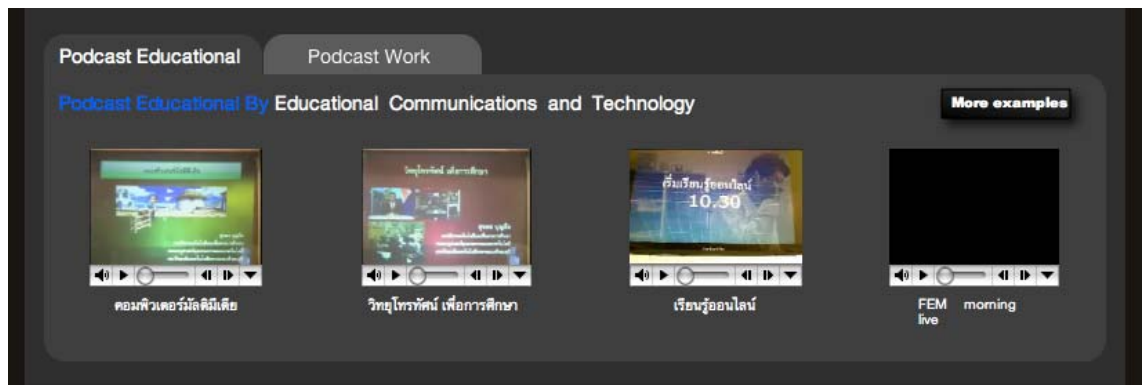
Podcast Educational

Podcast Work

Podcast Educational By Educational Communications and Technology

More examples

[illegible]

คอมพิวเตอร์มัลติมีเดีย

วิทยุโทรทัศน์ เพื่อการศึกษา

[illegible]

วิทยุโทรทัศน์ เพื่อการศึกษา

เริ่มเรียนรู้ออนไลน์ 10.30

เรียนรู้ออนไลน์

FEM morning live